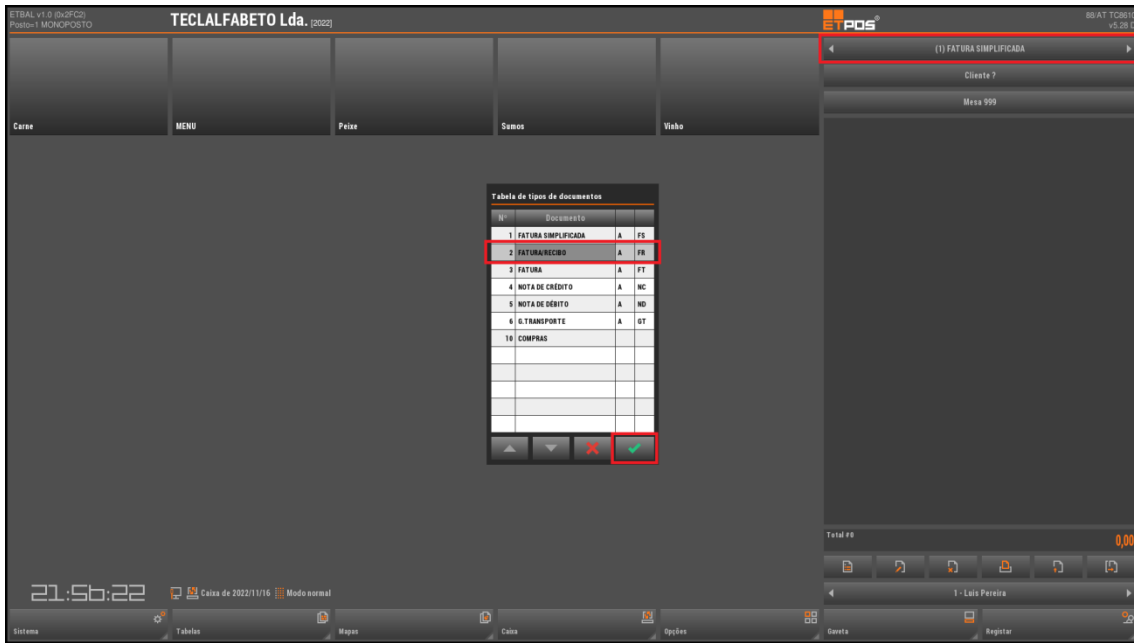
ETBAL v1.0 (0x2FC2)
Posto=1 MONOPOSTO

TECLALFABETO Lda. [2022]

ETPOS

88/AT TC861
v5.28 D

(1) FATURA SIMPLIFICADA

Cliente 7

Mesa 999

Carne

MENU

Peixe

Sumos

Vinho

Tabela de tipos de documentos

| Nº | Documento | | |
|---|---|---|---|
| 1 | FATURA SIMPLIFICADA | A | FS |
| 2 | FATURA/RECIBO | A | FR |
| 3 | FATURA | A | FT |
| 4 | NOTA DE CRÉDITO | A | NC |
| 5 | NOTA DE DÉBITO | A | ND |
| 6 | G.TRANSPORTE | A | GT |
| 10 | COMPRAS | | |

Total #0

0,00

21:56:22

Caixa de 2022/11/16 Modo normal

1 - Luis Pereira

Sistema

Tabelas

Mapas

Caixa

Opções

Gaveta

Registar